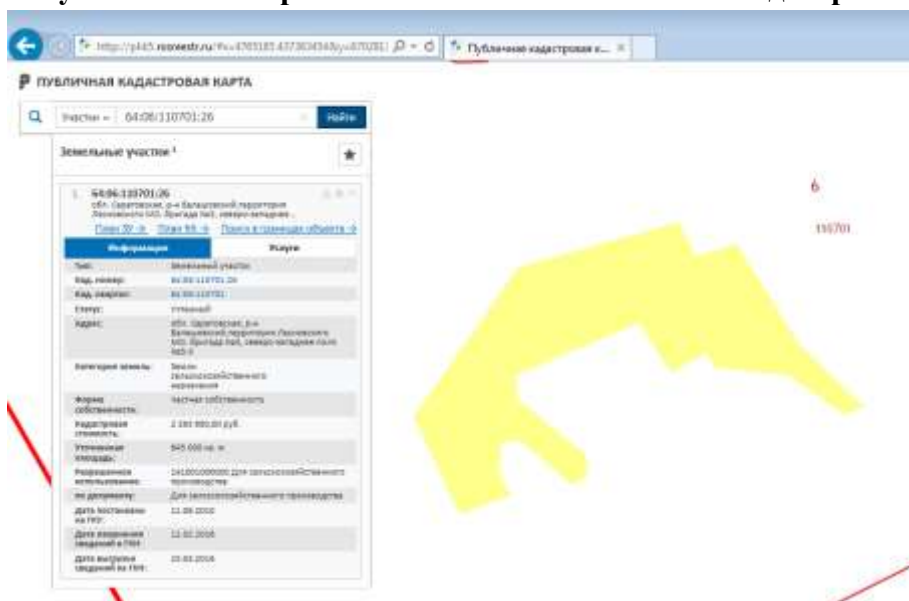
http://pkk5.rosreestr.ru/#x=4765185.437303434&y=670281 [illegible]
Публичная кадастровая к...

ПУБЛИЧНАЯ КАДАСТРОВАЯ КАРТА

Участки 64:06:110701:26
Найти

Земельные участки 1

1 64:06:110701:26
обл. Саратовская, р-н Балашовский территория Лесновского МО, Бригада №3, северо-западнее ...
План ЗУ План КК Поиск в границах объекта

Информация | Услуги

| | |
|---|---|
| Тип: | Земельный участок |
| Кад. номер: | 64:06:110701:26 |
| Кад. квартал: | 64:06:110701 |
| Статус: | Учтенный |
| Адрес: | обл. Саратовская, р-н Балашовский территория Лесновского МО, Бригада №3, северо-западнее поля №3-3 |
| Категория земель: | Земли сельскохозяйственного назначения |
| Форма собственности: | Частная собственность |
| Кадастровая стоимость: | 2 193 990,00 руб. |
| Уточненная площадь: | 845 000 кв. м |
| Разрешенное использование: | 141001000000 Для сельскохозяйственного производства |
| по документу: | Для сельскохозяйственного производства |
| Дата постановки на учет: | 11.05.2010 |
| Дата изменения сведений в ГКН: | 12.02.2016 |
| Дата выгрузки сведений из ГКН: | 15.02.2016 |

6
110701